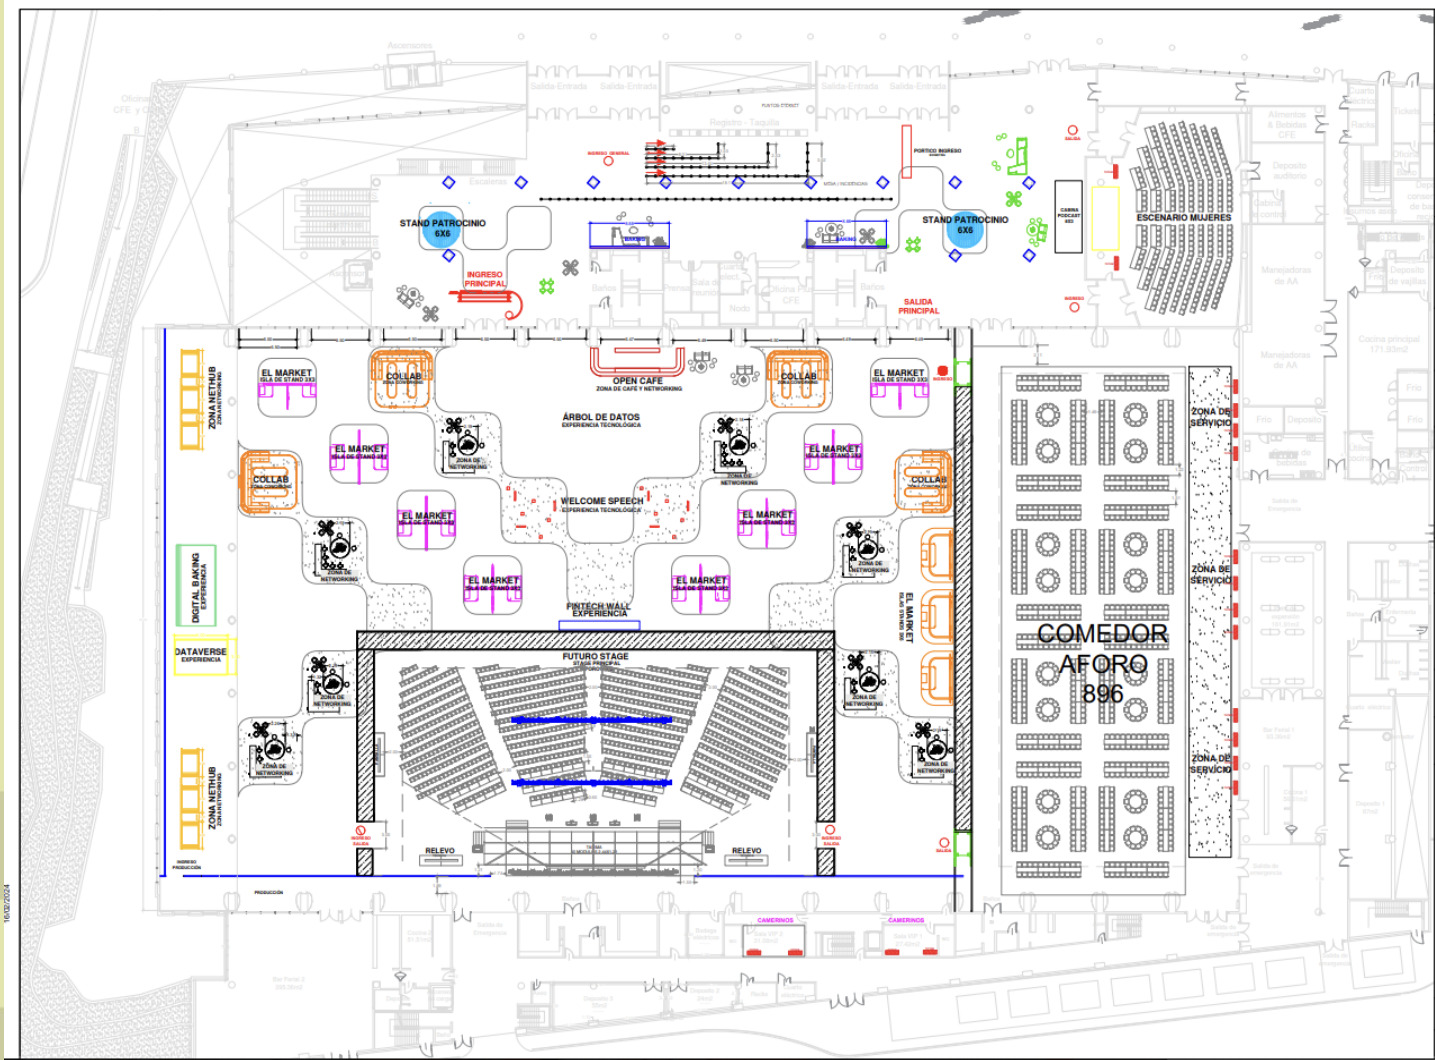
Ascensores

Salida-Entrada Salida-Entrada Salida-Entrada Salida-Entrada

PUNTOS ÉTER.

Registro - Taquilla

INGRESO GENERAL

PORTICO INGRESO

STAND PATROCINIO 6X6

STAND PATROCINIO 6X6

INGRESO PRINCIPAL

SALIDA PRINCIPAL

CABINA PODCAST

ESCENARIO MUJERES

Almacenes & Bebidas CFE

Deposito auditorio

Manejadoras de AA

Manejadoras de AA

Cocina principal 171.83m2

ZONA NETHUB

EL MARKET ISLA DE STAND 3X3

COLLAB

OPEN CAFE ZONA DE CAFE Y NETWORKING

COLLAB

EL MARKET ISLA DE STAND 3X3

ÁRBOL DE DATOS EXPERIENCIA TECNOLÓGICA

EL MARKET

ZONA DE NETWORKING

ZONA DE NETWORKING

EL MARKET

COLLAB

WELCOME SPEECH EXPERIENCIA TECNOLÓGICA

COLLAB

EL MARKET

EL MARKET

ZONA DE NETWORKING

ZONA DE NETWORKING

DIGITAL BAKING EXPERIENCIA

EL MARKET

EL MARKET

FINTECH WALL EXPERIENCIA

EL MARKET ISLA STAND 3X3

DATAVERSE EXPERIENCIA

FUTURO STAGE STAGE PRINCIPAL

ZONA DE NETWORKING

ZONA DE NETWORKING

ZONA DE NETWORKING

ZONA DE NETWORKING

ZONA NETHUB

RELEVO

RELEVO

INGRESO PRODUCCIÓN

PRODUCCIÓN

ZONA DE SERVICIO

ZONA DE SERVICIO

ZONA DE SERVICIO

COMEDOR AFORO 896

CAMERINOS

CAMERINOS

16/02/2024